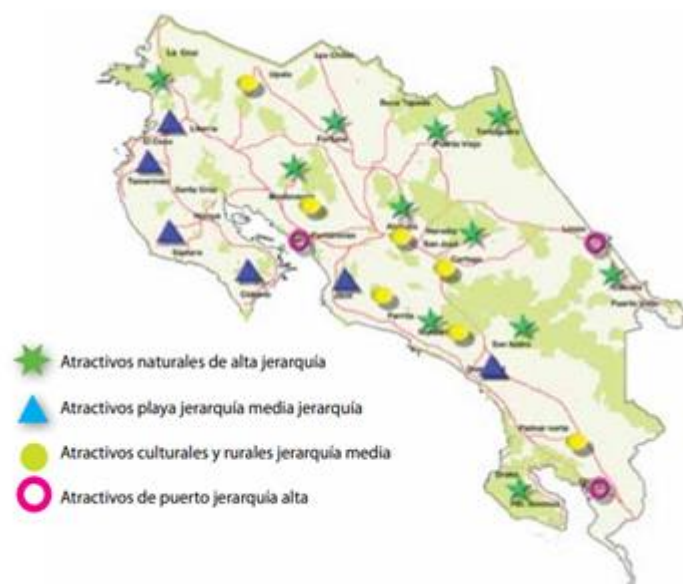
La Cruz

Upala

Los Chiles

Liberia

Fortuna

Boca Tapada

Tortuguero

Puerto Viejo

Tamarindo

Santa Cruz

Nicoya

Sámara

Monteverde

Puntarenas

Alajuela

Heredia

San José

Cartago

Limón

Cahuita

Puerto Viejo

Jacó

Parrita

Quepos

San Isidro

Palmar norte

Atractivos naturales de alta jerarquía

Atractivos playa jerarquía media jerarquía

Atractivos culturales y rurales jerarquía media

Atractivos de puerto jerarquía alta